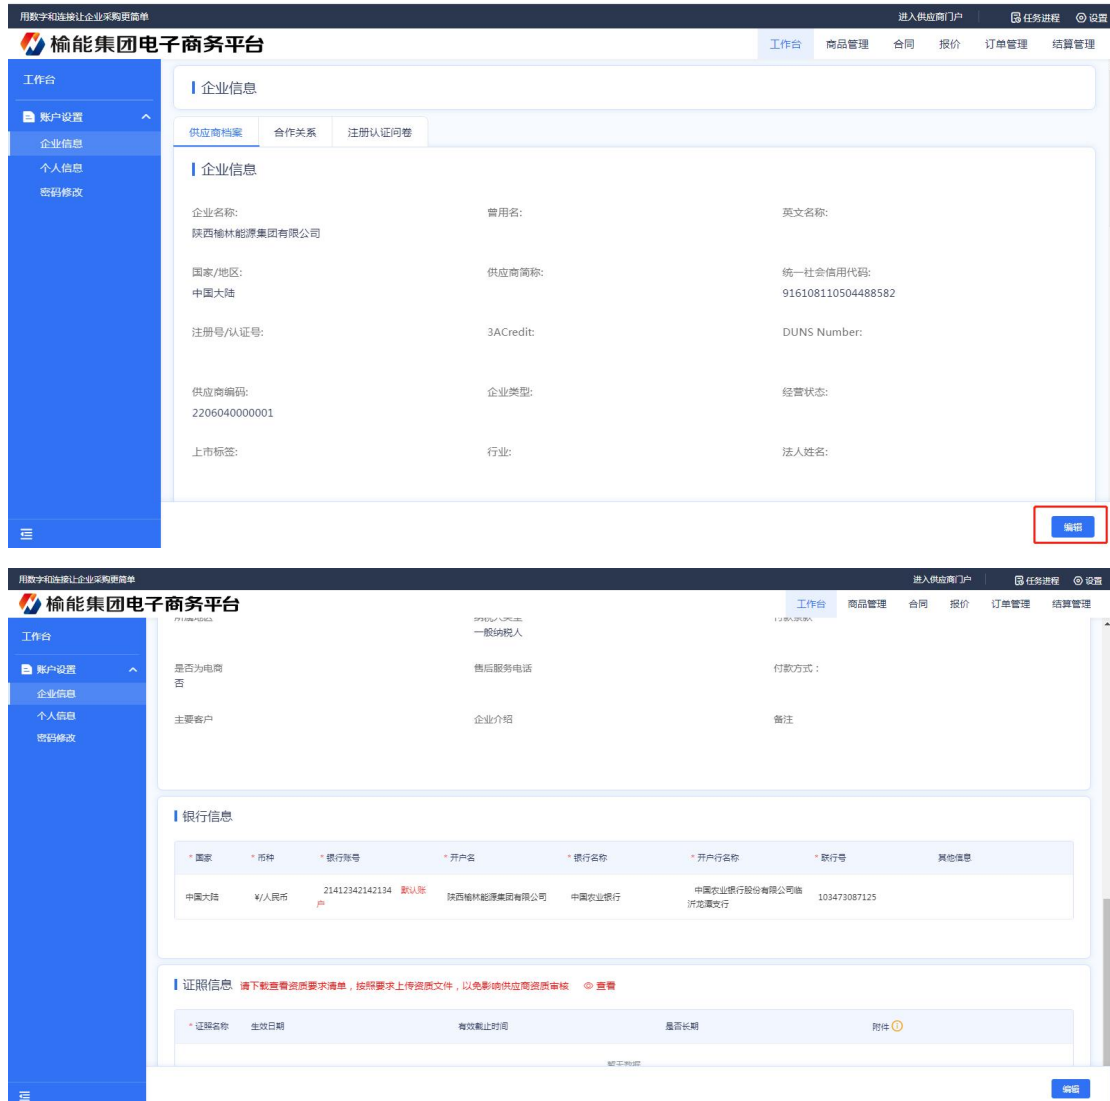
用数字和连接让企业采购更简单

进入供应商门户　任务进程　设置

榆能集团电子商务平台

工作台　商品管理　合同　报价　订单管理　结算管理

工作台

账户设置

企业信息

个人信息

密码修改

企业信息

供应商档案　合作关系　注册认证问卷

企业信息

企业名称:
陕西榆林能源集团有限公司

曾用名:

英文名称:

国家/地区:
中国大陆

供应商简称:

统一社会信用代码:
916108110504488582

注册号/认证号:

3ACredit:

DUNS Number:

供应商编码:
2206040000001

企业类型:

经营状态:

上市标签:

行业:

法人姓名:

编辑

用数字和连接让企业采购更简单

进入供应商门户　任务进程　设置

榆能集团电子商务平台

工作台　商品管理　合同　报价　订单管理　结算管理

工作台

账户设置

企业信息

个人信息

密码修改

一般纳税人

是否为电商
否

售后服务电话

付款方式：

主要客户

企业介绍

备注

银行信息

| * 国家 | * 币种 | * 银行账号 | * 开户名 | * 银行名称 | * 开户行名称 | * 联行号 | 其他信息 |
|---|---|---|---|---|---|---|---|
| 中国大陆 | ¥/人民币 | 21412342142134 默认账户 | 陕西榆林能源集团有限公司 | 中国农业银行 | 中国农业银行股份有限公司临沂龙潭支行 | 103473087125 | |

证照信息　请下载查看资质要求清单，按照要求上传资质文件，以免影响供应商资质审核　查看

| * 证照名称 | 生效日期 | 有效截止时间 | 是否长期 | 附件 |
|---|---|---|---|---|

暂无数据

编辑